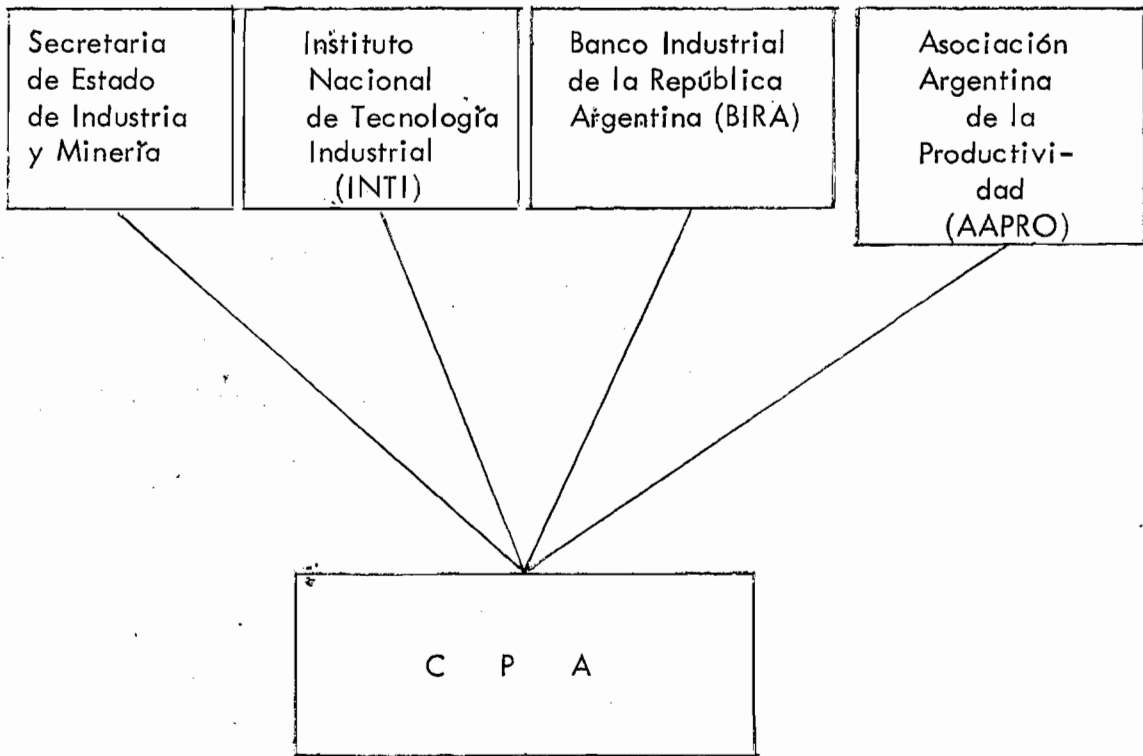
Secretaria de Estado de Industria y Minería

Instituto Nacional de Tecnología Industrial (INTI)

Banco Industrial de la República Argentina (BIRA)

Asociación Argentina de la Productividad (AAPRO)

C P A